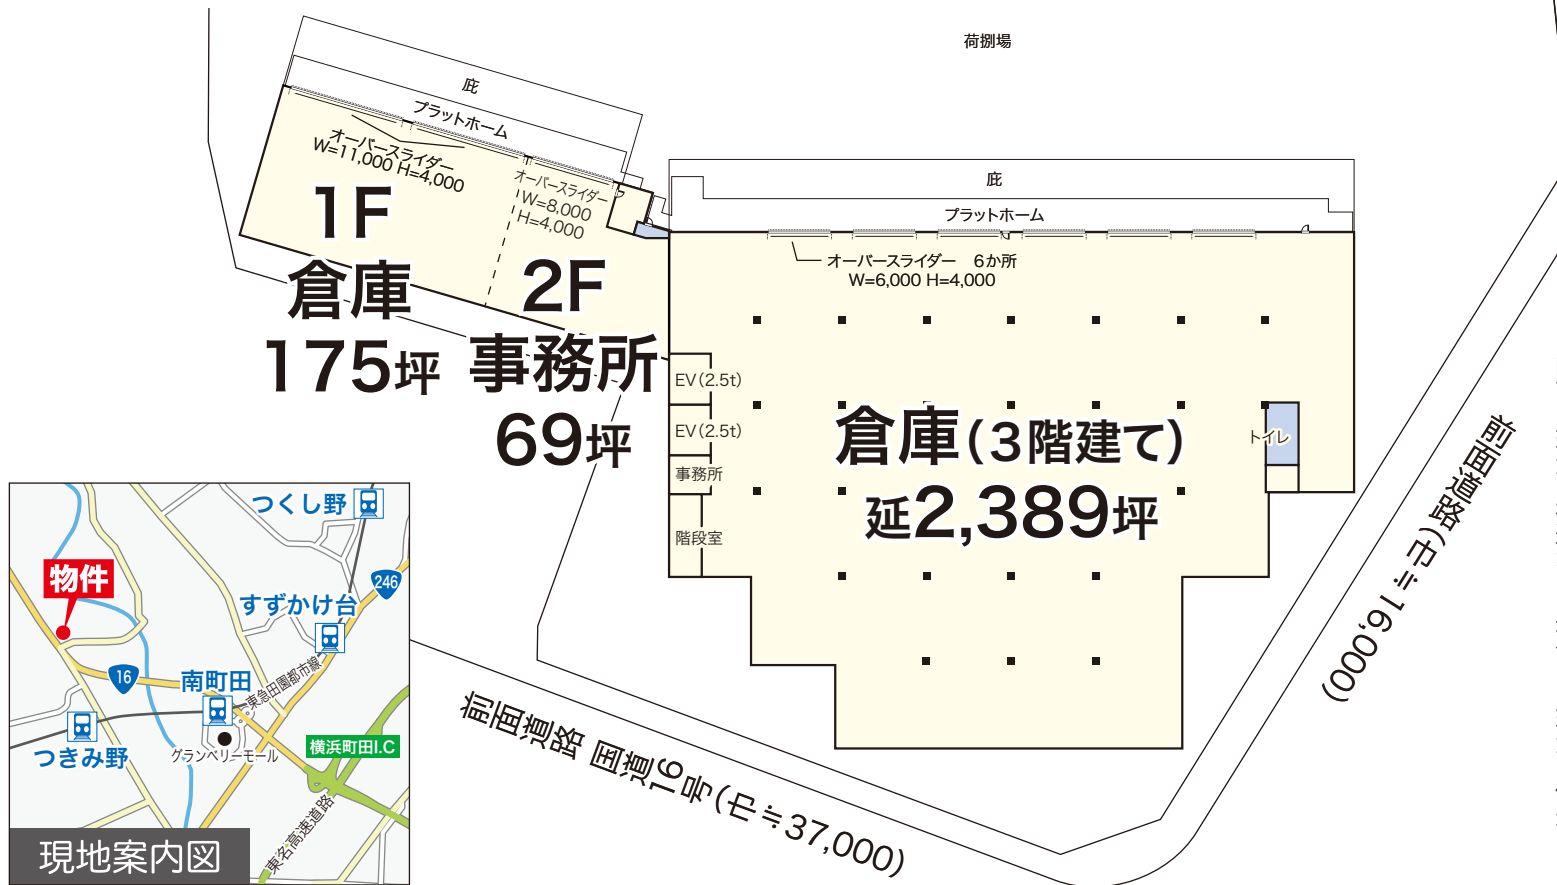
荷捌場

庇
プラットホーム
オーバースライダー
W=11,000 H=4,000
オーバースライダー
W=8,000
H=4,000
1F
倉庫
175坪
2F
事務所
69坪

庇
プラットホーム
オーバースライダー 6か所
W=6,000 H=4,000
EV(2.5t)
EV(2.5t)
事務所
階段室
トイレ
倉庫(3階建て)
延2,389坪

前面道路(巾≒16,000)
前面道路 国道16号(巾≒37,000)

物件
つくし野
246
すずかけ台
16
南町田
東急田園都市線
つきみ野
グランベリーモール
横浜町田I.C
東名高速道路
現地案内図